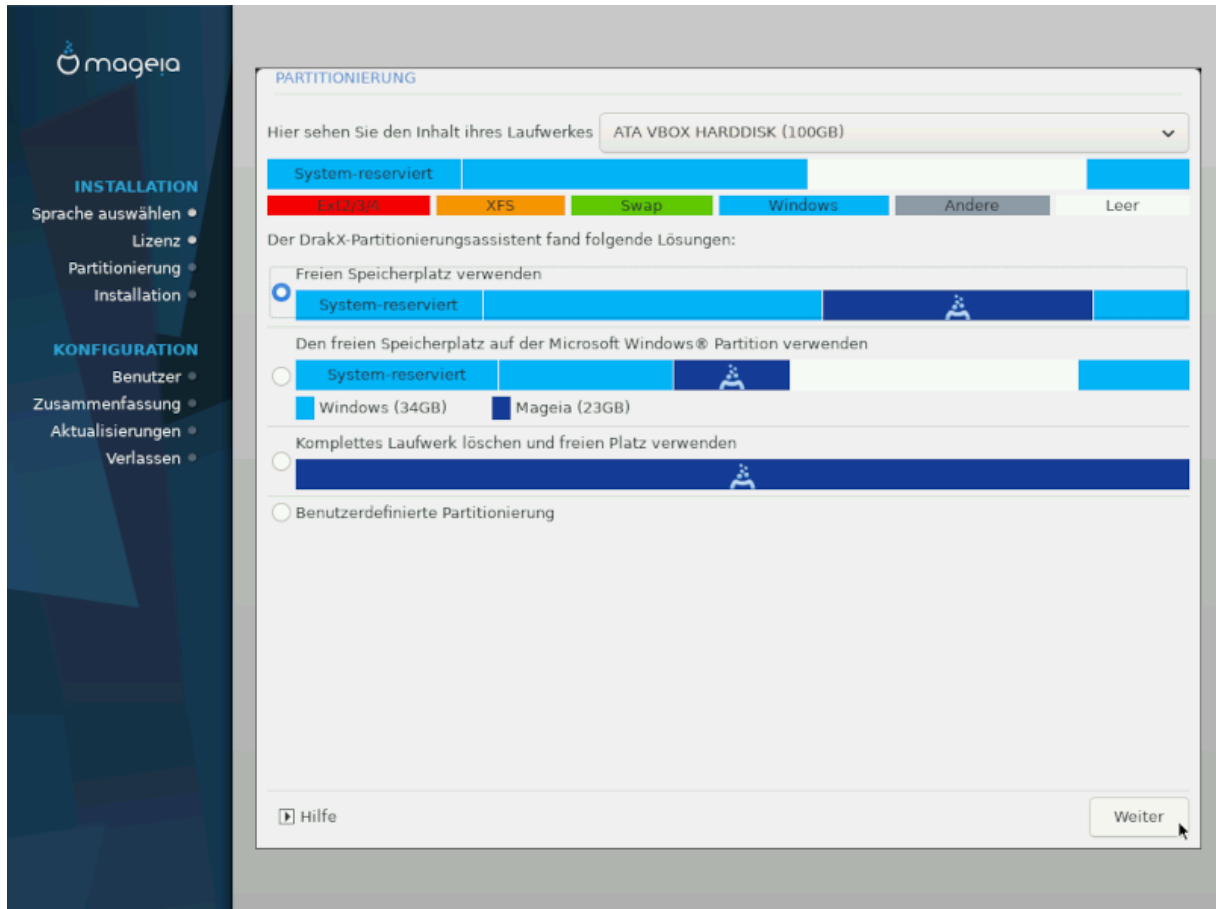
mageia

INSTALLATION
Sprache auswählen
Lizenz
Partitionierung
Installation

KONFIGURATION
Benutzer
Zusammenfassung
Aktualisierungen
Verlassen

PARTITIONIERUNG

Hier sehen Sie den Inhalt ihres Laufwerkes ATA VBOX HARDDISK (100GB)

System-reserviert

Ext2/3/4 XFS Swap Windows Andere Leer

Der DrakX-Partitionierungsassistent fand folgende Lösungen:

Freien Speicherplatz verwenden
System-reserviert

Den freien Speicherplatz auf der Microsoft Windows® Partition verwenden
System-reserviert
Windows (34GB) Mageia (23GB)

Komplettes Laufwerk löschen und freien Platz verwenden

Benutzerdefinierte Partitionierung

Hilfe

Weiter